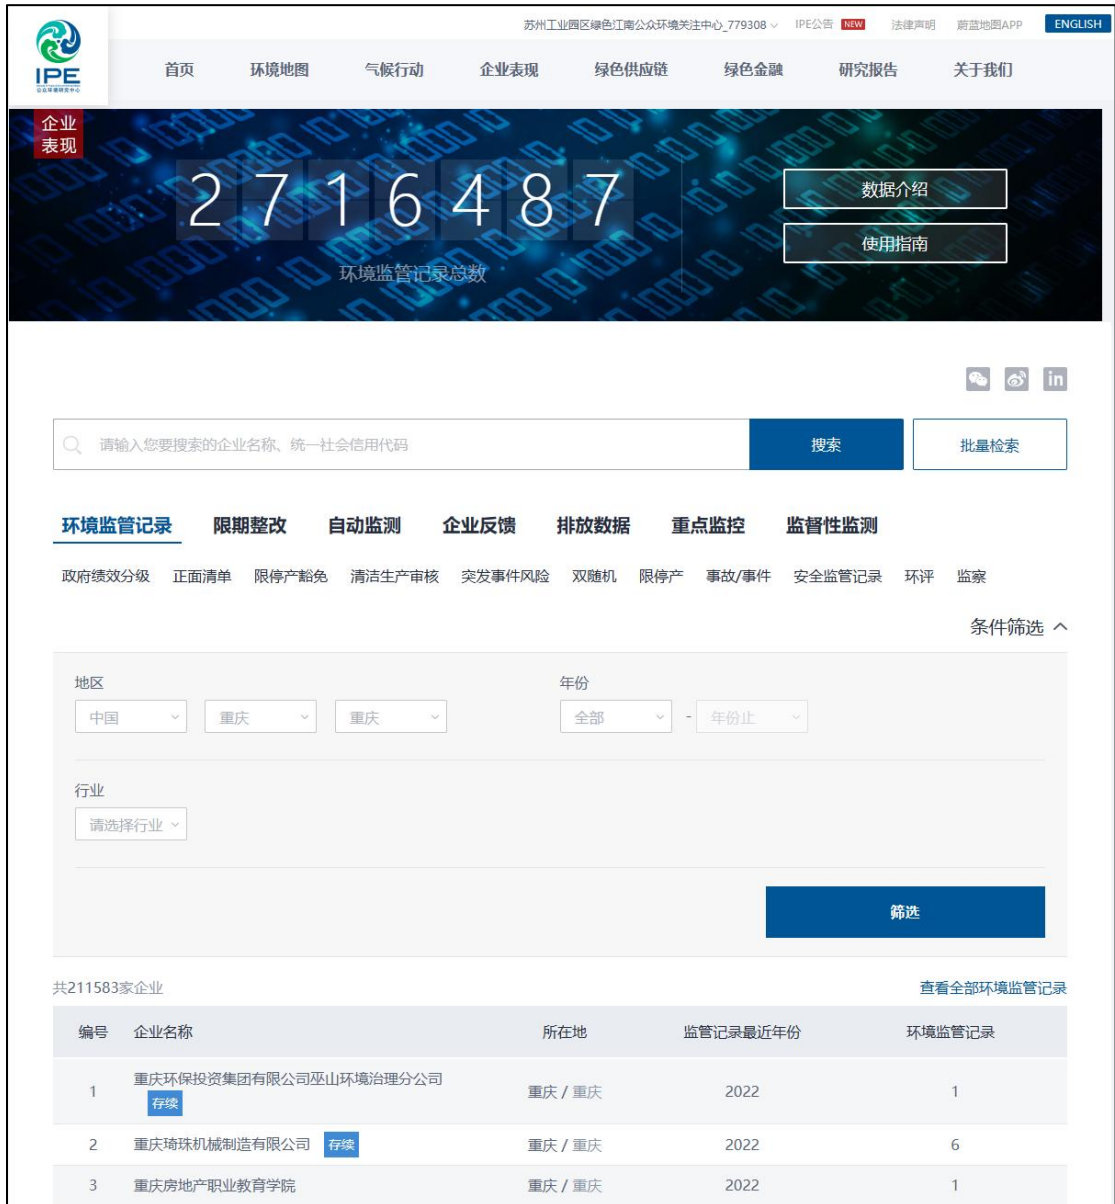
IPE
公众环境研究中心

苏州工业园区绿色江南公众环境关注中心_779308 IPE公告 NEW 法律声明 蔚蓝地图APP ENGLISH

首页 环境地图 气候行动 企业表现 绿色供应链 绿色金融 研究报告 关于我们

企业表现

2716487
环境监管记录总数

数据介绍
使用指南

请输入您要搜索的企业名称、统一社会信用代码 搜索 批量检索

环境监管记录 限期整改 自动监测 企业反馈 排放数据 重点监控 监督性监测

政府绩效分级 正面清单 限停产豁免 清洁生产审核 突发事件风险 双随机 限停产 事故/事件 安全监管记录 环评 监察

条件筛选

地区
中国 重庆 重庆

年份
全部 - 年份止

行业
请选择行业

筛选

共211583家企业 查看全部环境监管记录

| 编号 | 企业名称 | 所在地 | 监管记录最近年份 | 环境监管记录 |
|---|---|---|---|---|
| 1 | 重庆环保投资集团有限公司巫山环境治理分公司 存续 | 重庆 / 重庆 | 2022 | 1 |
| 2 | 重庆琦珠机械制造有限公司 存续 | 重庆 / 重庆 | 2022 | 6 |
| 3 | 重庆房地产职业教育学院 | 重庆 / 重庆 | 2022 | 1 |